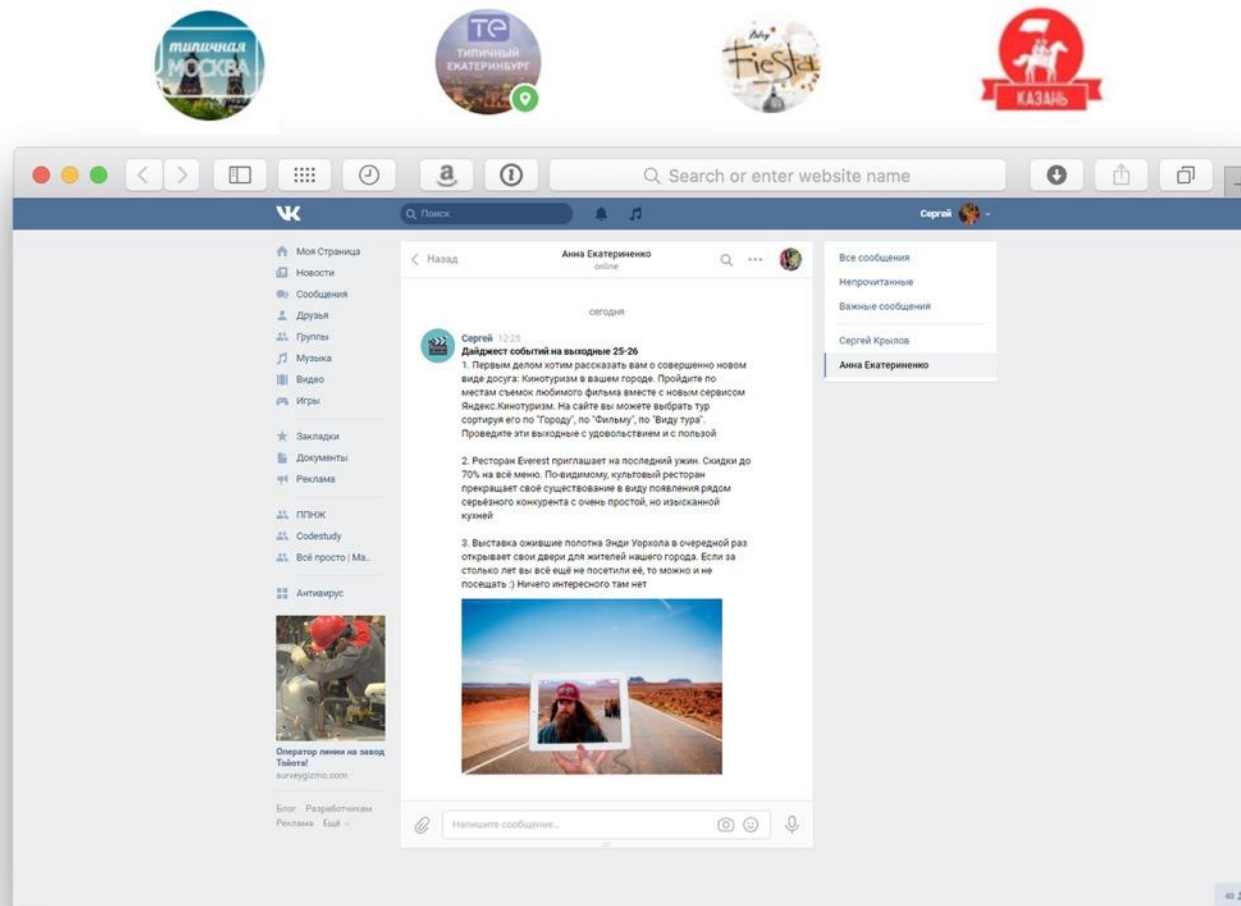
типичная МОСКВА

TE ТИПИЧНЫЙ ЕКАТЕРИНБУРГ

Fiesta

КАЗАНЬ

Search or enter website name

Поиск

Сергей

Моя Страница
Новости
Сообщения
Друзья
Группы
Музыка
Видео
Игры
Закладки
Документы
Реклама
ППНЖ
Codestudy
Всё просто | Ма...
Антивирус

Оператор линии на завод Тойота!
surveygizmo.com

Блог Разработчикам
Реклама Ещё

Назад

Анна Екатериненко
online

сегодня

Сергей 12:25
Дайджест событий на выходные 25-26
1. Первым делом хотим рассказать вам о совершенно новом виде досуга: Кинотуризм в вашем городе. Пройдите по местам съемок любимого фильма вместе с нашим сервисом Яндекс.Кинотуризм. На сайте вы можете выбрать тур сортируя его по "Городу", по "Фильму", по "Виду тура". Проведите эти выходные с удовольствием и с пользой

2. Ресторан Everest приглашает на последний ужин. Скидки до 70% на всё меню. По-видимому, культовый ресторан прекращает своё существование в виду появления рядом серьёзного конкурента с очень простой, но изысканной кухней

3. Выставка оживившие полотна Энди Уорхола в очередной раз открывает свои двери для жителей нашего города. Если за столько лет вы всё ещё не посетили её, то можно и не посещать :) Ничего интересного там нет

Напишите сообщение...

Все сообщения
Непрочитанные
Важные сообщения
Сергей Крылов
Анна Екатериненко